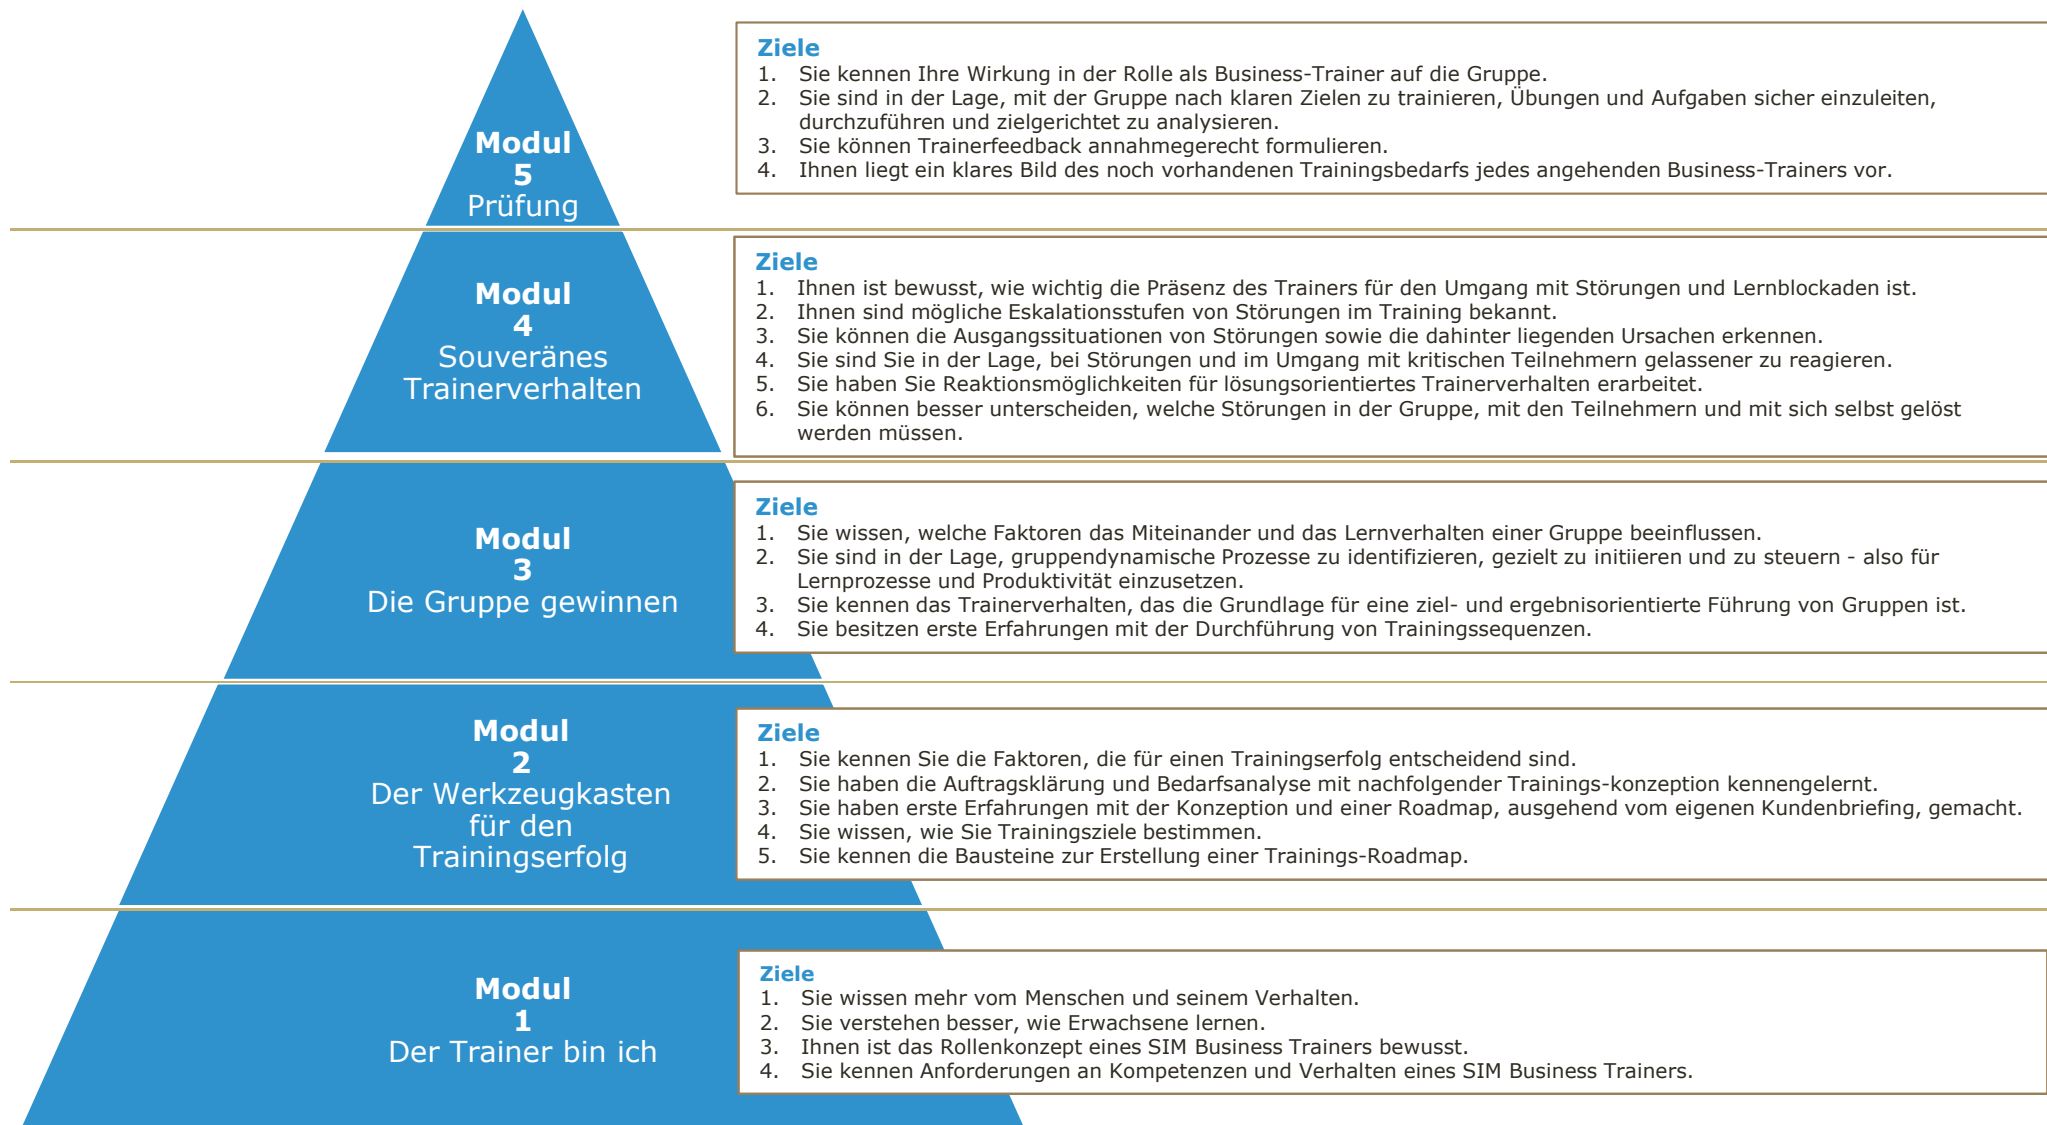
Modul
5
Prüfung

Ziele
1. Sie kennen Ihre Wirkung in der Rolle als Business-Trainer auf die Gruppe.
2. Sie sind in der Lage, mit der Gruppe nach klaren Zielen zu trainieren, Übungen und Aufgaben sicher einzuleiten, durchzuführen und zielgerichtet zu analysieren.
3. Sie können Trainerfeedback annahmegerecht formulieren.
4. Ihnen liegt ein klares Bild des noch vorhandenen Trainingsbedarfs jedes angehenden Business-Trainers vor.

Modul
4
Souveränes Trainerverhalten

Ziele
1. Ihnen ist bewusst, wie wichtig die Präsenz des Trainers für den Umgang mit Störungen und Lernblockaden ist.
2. Ihnen sind mögliche Eskalationsstufen von Störungen im Training bekannt.
3. Sie können die Ausgangssituationen von Störungen sowie die dahinter liegenden Ursachen erkennen.
4. Sie sind Sie in der Lage, bei Störungen und im Umgang mit kritischen Teilnehmern gelassener zu reagieren.
5. Sie haben Sie Reaktionsmöglichkeiten für lösungsorientiertes Trainerverhalten erarbeitet.
6. Sie können besser unterscheiden, welche Störungen in der Gruppe, mit den Teilnehmern und mit sich selbst gelöst werden müssen.

Modul
3
Die Gruppe gewinnen

Ziele
1. Sie wissen, welche Faktoren das Miteinander und das Lernverhalten einer Gruppe beeinflussen.
2. Sie sind in der Lage, gruppendynamische Prozesse zu identifizieren, gezielt zu initiieren und zu steuern - also für Lernprozesse und Produktivität einzusetzen.
3. Sie kennen das Trainerverhalten, das die Grundlage für eine ziel- und ergebnisorientierte Führung von Gruppen ist.
4. Sie besitzen erste Erfahrungen mit der Durchführung von Trainingssequenzen.

Modul
2
Der Werkzeugkasten für den Trainingserfolg

Ziele
1. Sie kennen Sie die Faktoren, die für einen Trainingserfolg entscheidend sind.
2. Sie haben die Auftragsklärung und Bedarfsanalyse mit nachfolgender Trainings-konzeption kennengelernt.
3. Sie haben erste Erfahrungen mit der Konzeption und einer Roadmap, ausgehend vom eigenen Kundenbriefing, gemacht.
4. Sie wissen, wie Sie Trainingsziele bestimmen.
5. Sie kennen die Bausteine zur Erstellung einer Trainings-Roadmap.

Modul
1
Der Trainer bin ich

Ziele
1. Sie wissen mehr vom Menschen und seinem Verhalten.
2. Sie verstehen besser, wie Erwachsene lernen.
3. Ihnen ist das Rollenkonzept eines SIM Business Trainers bewusst.
4. Sie kennen Anforderungen an Kompetenzen und Verhalten eines SIM Business Trainers.